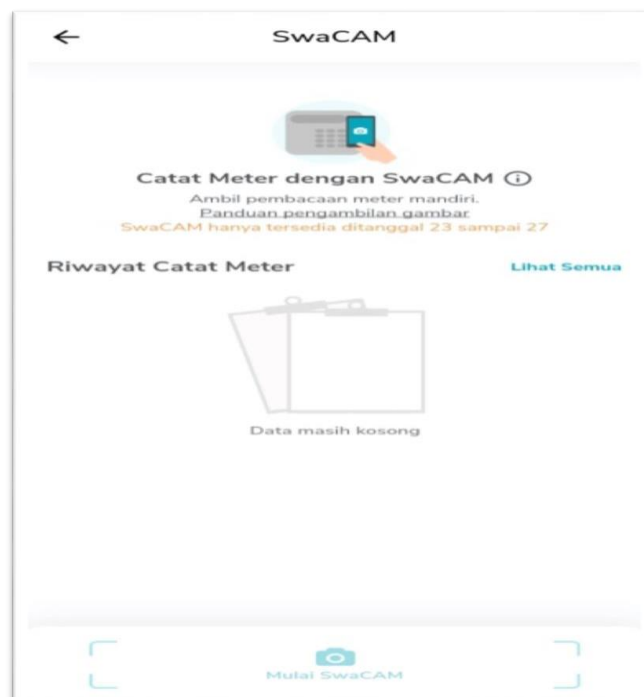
SwaCAM

Catat Meter dengan SwaCAM ⓘ

Ambil pembacaan meter mandiri.

Panduan pengambilan gambar

SwaCAM hanya tersedia ditanggal 23 sampai 27

Riwayat Catat Meter

Lihat Semua

Data masih kosong

Mulai SwaCAM